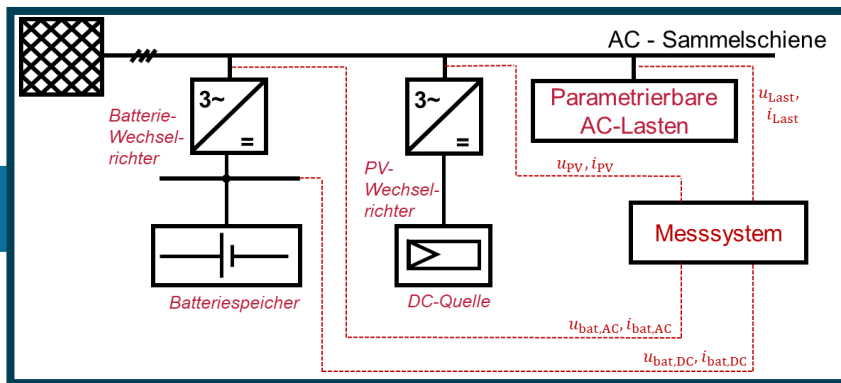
AC - Sammelschiene

3~

=

Batterie-Wechselrichter

3~

=

PV-Wechselrichter

Parametrierbare AC-Lasten

$u_{\mathrm{Last}}$, $i_{\mathrm{Last}}$

$u_{\mathrm{PV}}, i_{\mathrm{PV}}$

Messsystem

Batteriespeicher

DC-Quelle

$u_{\mathrm{bat,AC}}, i_{\mathrm{bat,AC}}$

$u_{\mathrm{bat,DC}}, i_{\mathrm{bat,DC}}$